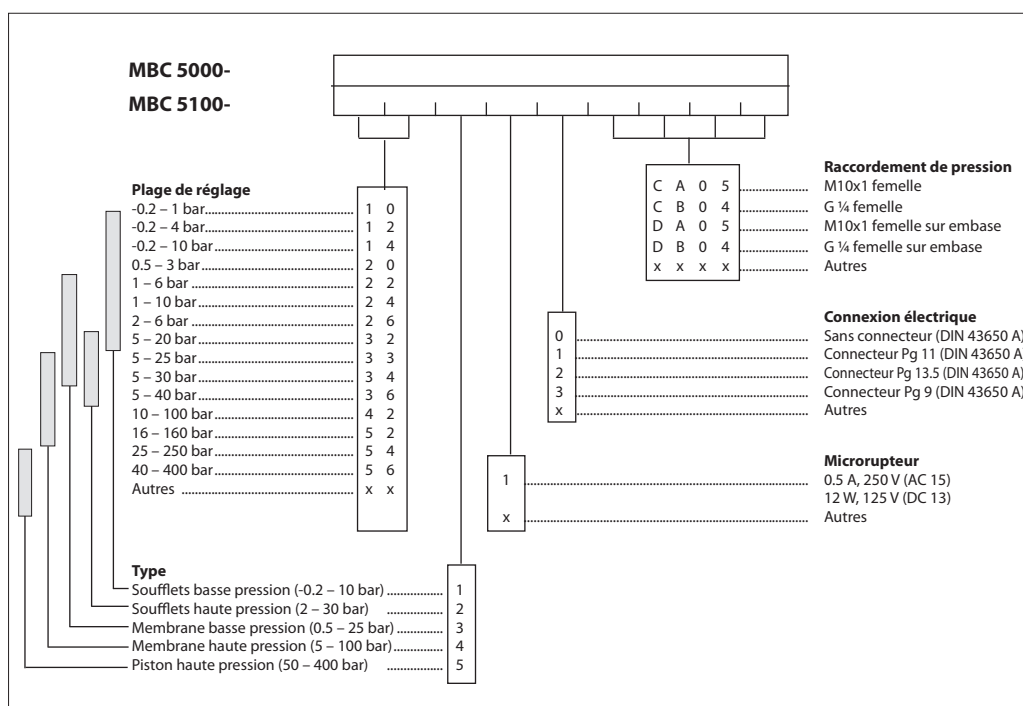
MBC 5000-
MBC 5100-

Plage de réglage
-0.2 – 1 bar 1 0
-0.2 – 4 bar 1 2
-0.2 – 10 bar 1 4
0.5 – 3 bar 2 0
1 – 6 bar 2 2
1 – 10 bar 2 4
2 – 6 bar 2 6
5 – 20 bar 3 2
5 – 25 bar 3 3
5 – 30 bar 3 4
5 – 40 bar 3 6
10 – 100 bar 4 2
16 – 160 bar 5 2
25 – 250 bar 5 4
40 – 400 bar 5 6
Autres x x

Type
Soufflets basse pression (-0.2 – 10 bar) 1
Soufflets haute pression (2 – 30 bar) 2
Membrane basse pression (0.5 – 25 bar) 3
Membrane haute pression (5 – 100 bar) 4
Piston haute pression (50 – 400 bar) 5

Raccordement de pression
C A 0 5 M10x1 femelle
C B 0 4 G ¼ femelle
D A 0 5 M10x1 femelle sur embase
D B 0 4 G ¼ femelle sur embase
x x x x Autres

Connexion électrique
0 Sans connecteur (DIN 43650 A)
1 Connecteur Pg 11 (DIN 43650 A
2 Connecteur Pg 13.5 (DIN 43650 A)
3 Connecteur Pg 9 (DIN 43650 A)
x Autres

Microrupteur
1 0.5 A, 250 V (AC 15)
12 W, 125 V (DC 13)
x Autres